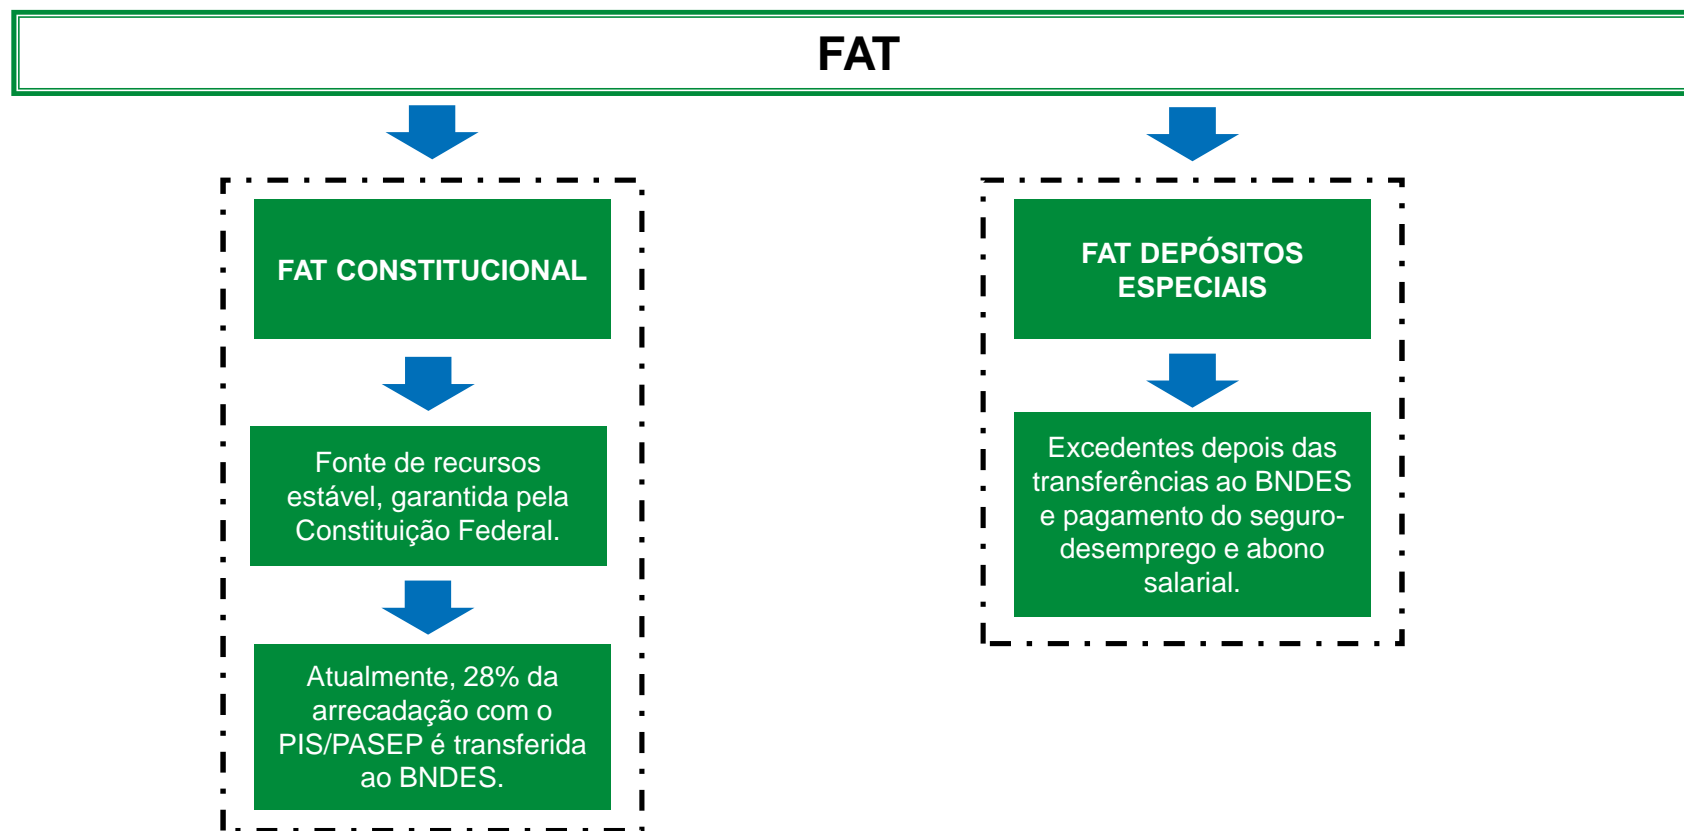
FAT

FAT CONSTITUCIONAL

Fonte de recursos estável, garantida pela Constituição Federal.

Atualmente, 28% da arrecadação com o PIS/PASEP é transferida ao BNDES.

FAT DEPÓSITOS ESPECIAIS

Excedentes depois das transferências ao BNDES e pagamento do seguro-desemprego e abono salarial.